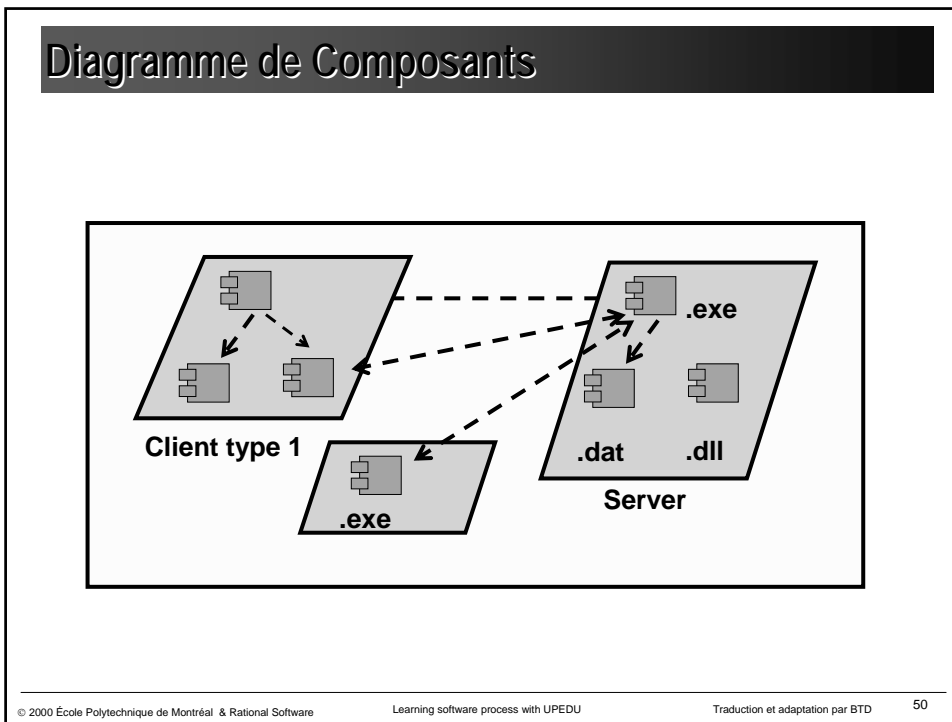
Diagramme de Composants

.exe

Client type 1

.dat

.dll

.exe

Server

© 2000 École Polytechnique de Montréal & Rational Software

Learning software process with UPEDU

Traduction et adaptation par BTD

50